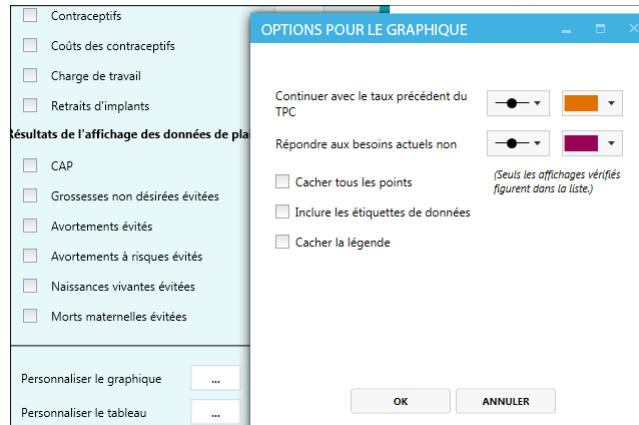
Contraceptifs

Coûts des contraceptifs

Charge de travail

Retraits d'implants

ésultats de l'affichage des données de pla

CAP

Grossesses non désirées évitées

Avortements évités

Avortements à risques évités

Naissances vivantes évitées

Morts maternelles évitées

Personnaliser le graphique ...

Personnaliser le tableau ...

OPTIONS POUR LE GRAPHIQUE

Continuer avec le taux précédent du TPC

Répondre aux besoins actuels non

(Seuls les affichages vérifiés figurent dans la liste.)

Cacher tous les points

Inclure les étiquettes de données

Cacher la légende

OK

ANNULER